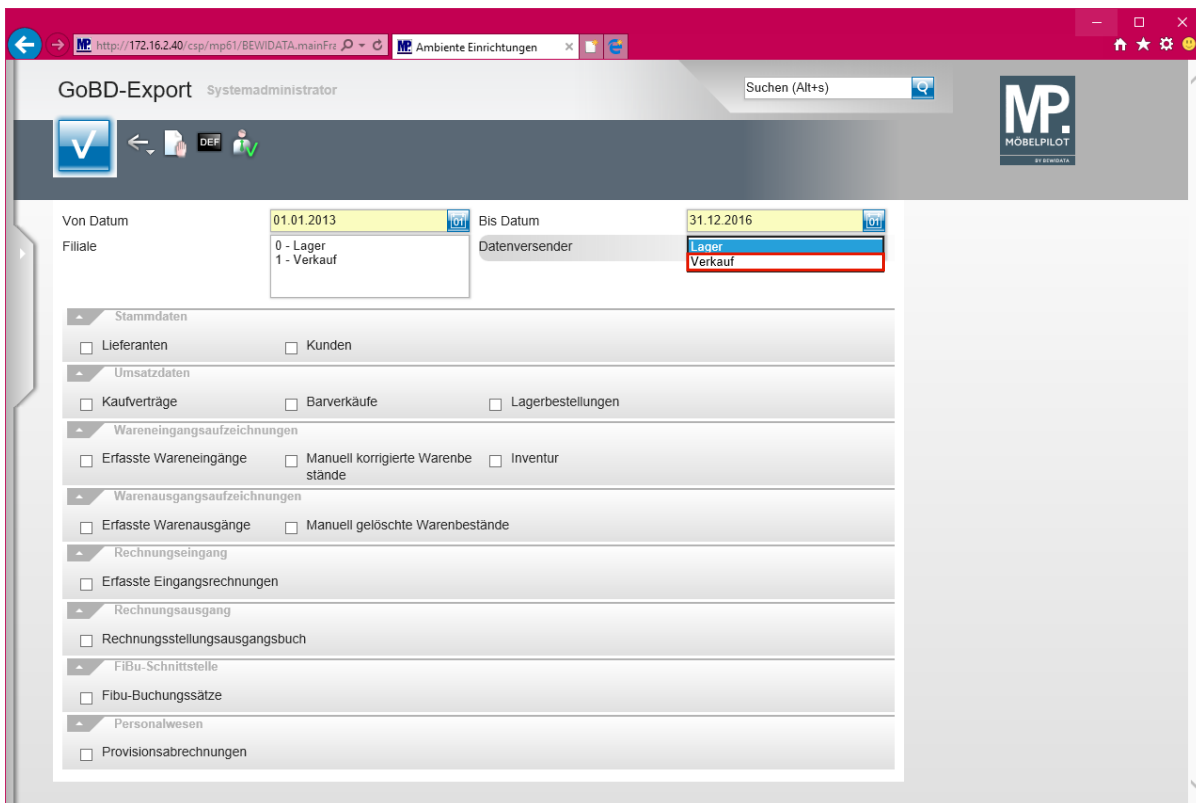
MP http://172.16.2.40/csp/mp61/BEWIDATA.mainFra
MP Ambiente Einrichtungen

GoBD-Export Systemadministrator

Suchen (Alt+s)

DEF

MÖBELPILOT BY BEWIDATA

Von Datum 01.01.2013
Bis Datum 31.12.2016
Filiale 0 - Lager
1 - Verkauf
Datenversender Lager
Verkauf

Stammdaten
Lieferanten
Kunden

Umsatzdaten
Kaufverträge
Barverkäufe
Lagerbestellungen

Wareneingangsaufzeichnungen
Erfasste Wareneingänge
Manuell korrigierte Warenbe stände
Inventur

Warenausgangsaufzeichnungen
Erfasste Warenausgänge
Manuell gelöschte Warenbestände

Rechnungseingang
Erfasste Eingangsrechnungen

Rechnungsausgang
Rechnungsstellungsausgangsbuch

FiBu-Schnittstelle
Fibu-Buchungssätze

Personalwesen
Provisionsabrechnungen